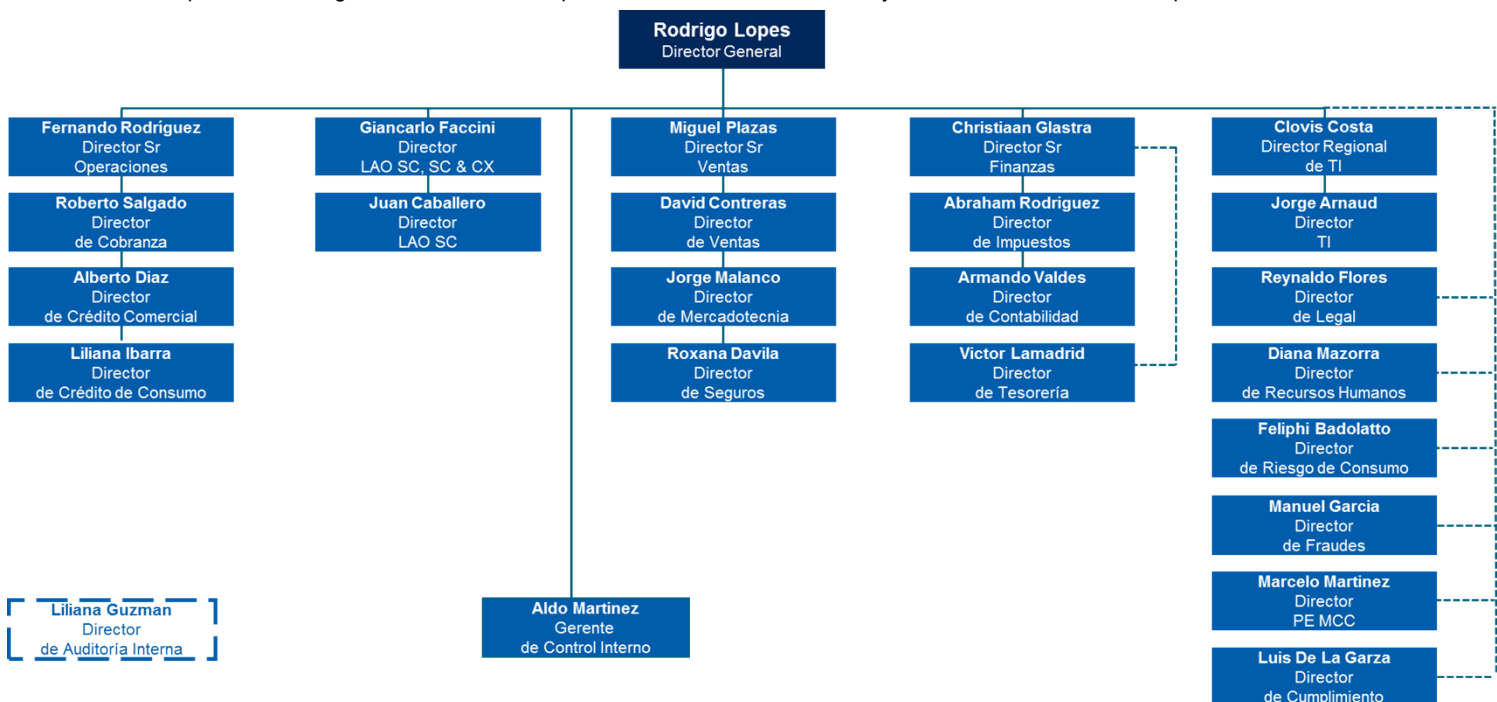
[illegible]

Rodrigo Lopes
Director General

Fernando Rodríguez
Director Sr
Operaciones

Roberto Salgado
Director
de Cobranza

Alberto Diaz
Director
de Crédito Comercial

Liliana Ibarra
Director
de Crédito de Consumo

Giancarlo Faccini
Director
LAO SC, SC & CX

Juan Caballero
Director
LAO SC

Miguel Plazas
Director Sr
Ventas

David Contreras
Director
de Ventas

Jorge Malanco
Director
de Mercadotecnia

Roxana Davila
Director
de Seguros

Christiaan Glastra
Director Sr
Finanzas

Abraham Rodriguez
Director
de Impuestos

Armando Valdes
Director
de Contabilidad

Victor Lamadrid
Director
de Tesorería

Clovis Costa
Director Regional
de TI

Jorge Arnaud
Director
TI

Reynaldo Flores
Director
de Legal

Diana Mazorra
Director
de Recursos Humanos

Feliphi Badolatto
Director
de Riesgo de Consumo

Manuel Garcia
Director
de Fraudes

Marcelo Martinez
Director
PE MCC

Luis De La Garza
Director
de Cumplimiento

Liliana Guzman
Director
de Auditoría Interna

Aldo Martinez
Gerente
de Control Interno